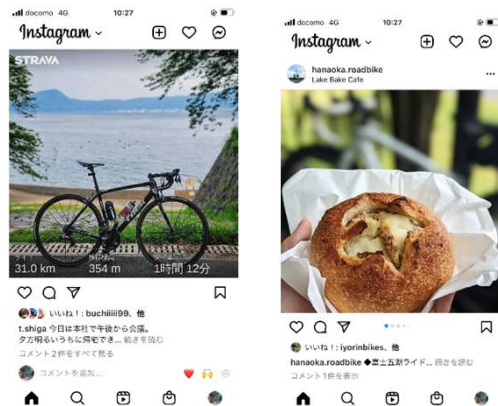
docomo 4G 10:27

Instagram

STRAVA

31.0 km 354 m 1時間 12分

いいね！: buchiiiii99、他

t.shiga 今日は本社で午後から会議。夕方明るいうちに帰宅できー... 続きを読む

コメント2件をすべて見る

コメントを追加...

docomo 4G 10:27

Instagram

hanaoka.roadbike
Lake Bake Cafe

いいね！: iyorinbikes、他

hanaoka.roadbike ◆富士五湖ライド... 続きを読む

コメント1件を表示